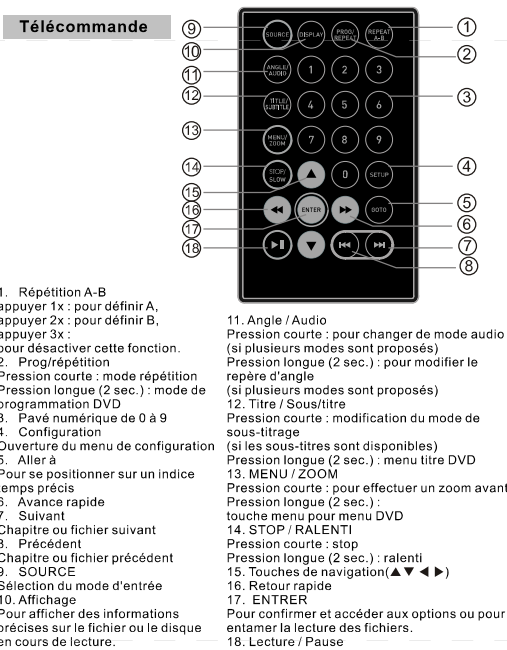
Télécommande

9 SOURCE
10 DISPLAY
PROG/REPEAT
REPEAT A-B
1
2
11 ANGLE/AUDIO
1 2 3
12 TITLE/SUBTITLE
4 5 6
3
13 MENU/ZOOM
7 8 9
14 STOP/SLOW
0
SETUP
4
15
16
ENTER
GOTO
5
6
17
18
7
8

1. Répétition A-B
appuyer 1x : pour définir A,
appuyer 2x : pour définir B,
appuyer 3x :
pour désactiver cette fonction.
2. Prog/répétition
Pression courte : mode répétition
Pression longue (2 sec.) : mode de programmation DVD
3. Pavé numérique de 0 à 9
4. Configuration
Ouverture du menu de configuration
5. Aller à
Pour se positionner sur un indice temps précis
6. Avance rapide
7. Suivant
Chapitre ou fichier suivant
8. Précédent
Chapitre ou fichier précédent
9. SOURCE
Sélection du mode d'entrée
10. Affichage
Pour afficher des informations précises sur le fichier ou le disque en cours de lecture.

11. Angle / Audio
Pression courte : pour changer de mode audio (si plusieurs modes sont proposés)
Pression longue (2 sec.) : pour modifier le repère d'angle
(si plusieurs modes sont proposés)
12. Titre / Sous/titre
Pression courte : modification du mode de sous-titrage
(si les sous-titres sont disponibles)
Pression longue (2 sec.) : menu titre DVD
13. MENU / ZOOM
Pression courte : pour effectuer un zoom avant
Pression longue (2 sec.) :
touche menu pour menu DVD
14. STOP / RALENTI
Pression courte : stop
Pression longue (2 sec.) : ralenti
15. Touches de navigation(▲▼◄►)
16. Retour rapide
17. ENTRER
Pour confirmer et accéder aux options ou pour entamer la lecture des fichiers.
18. Lecture / Pause